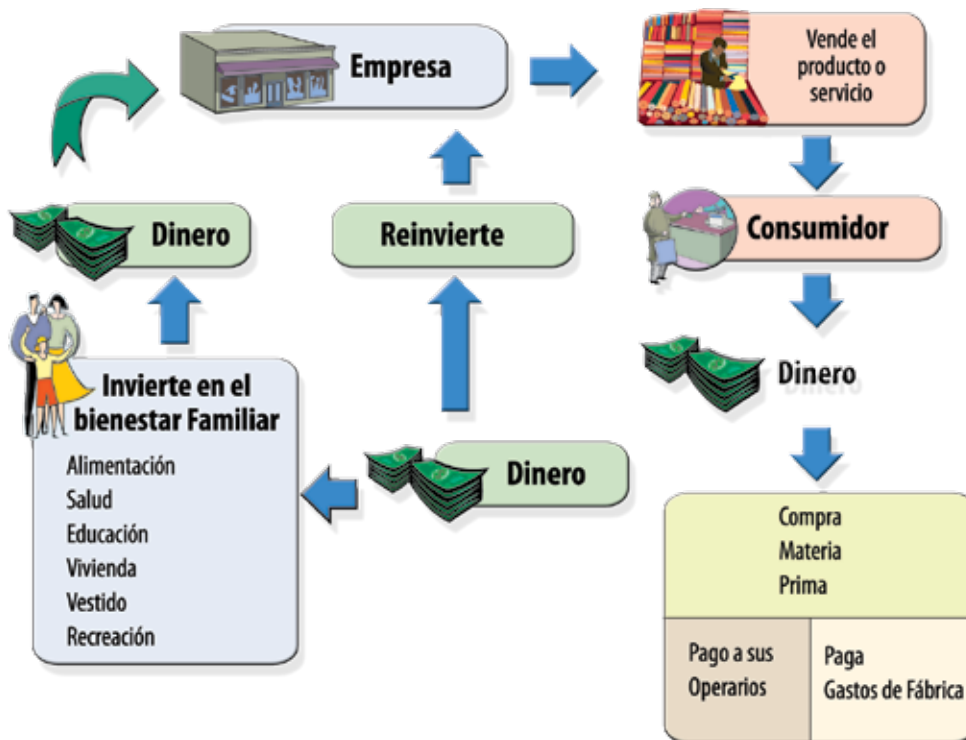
Empresa

Vende el producto o servicio

Dinero

Reinvierte

Consumidor

Invierte en el bienestar Familiar

Alimentación
Salud
Educación
Vivienda
Vestido
Recreación

Dinero

Dinero

Compra Materia Prima

Pago a sus Operarios

Paga Gastos de Fábrica